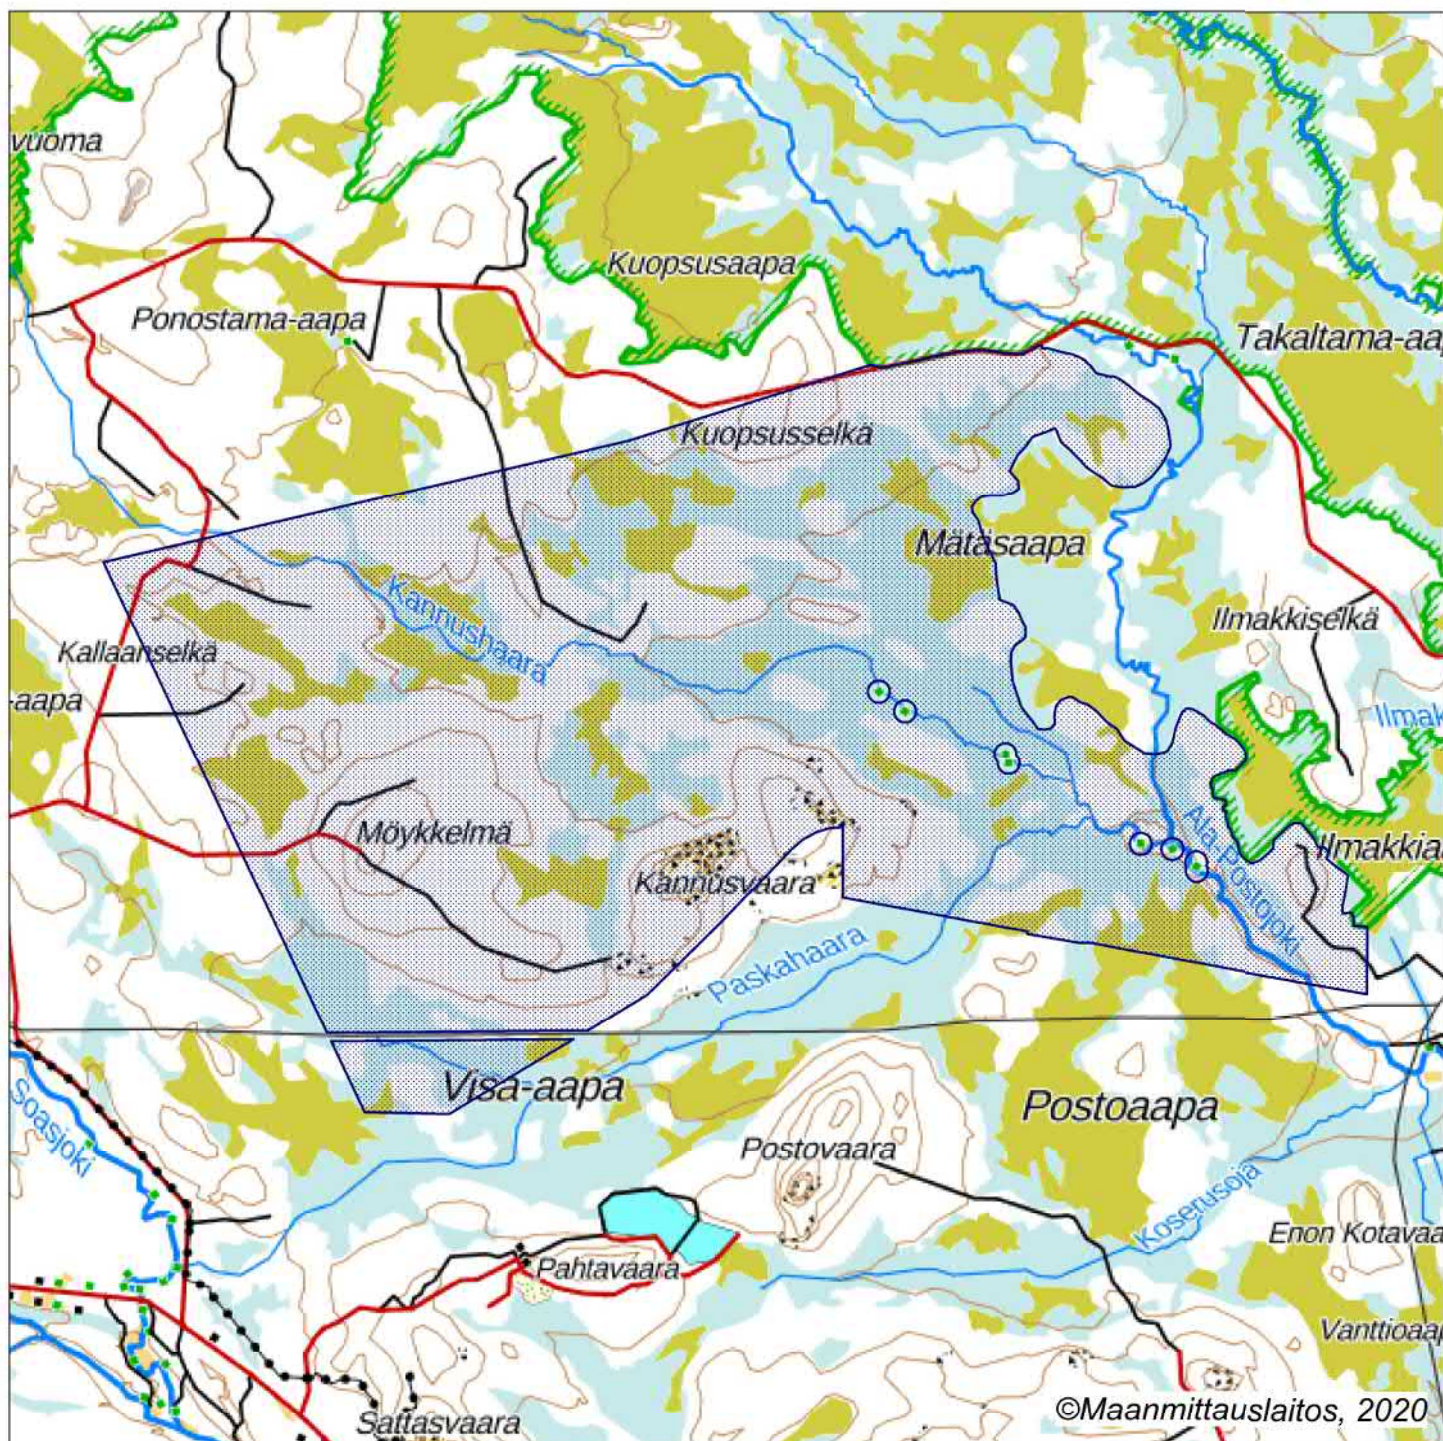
vuoma

Kuopsusaapa

Ponostama-aapa

Takaltama-aa

Kuopsusselkä

Mätäsaapa

Kannushaara

Ilmakkiselkä

Kallaanselkä

-aapa

Ilmak

Ala-Postojoki

Möykkelmä

Ilmakkia

Kannusvaara

Paskahaara

Visa-aapa

Postoaapa

Soasjoki

Postovaara

Koserusoja

Enon Kotavaa

Pahtavaara

Vanttioaa

Sattasvaara

©Maanmittauslaitos, 2020